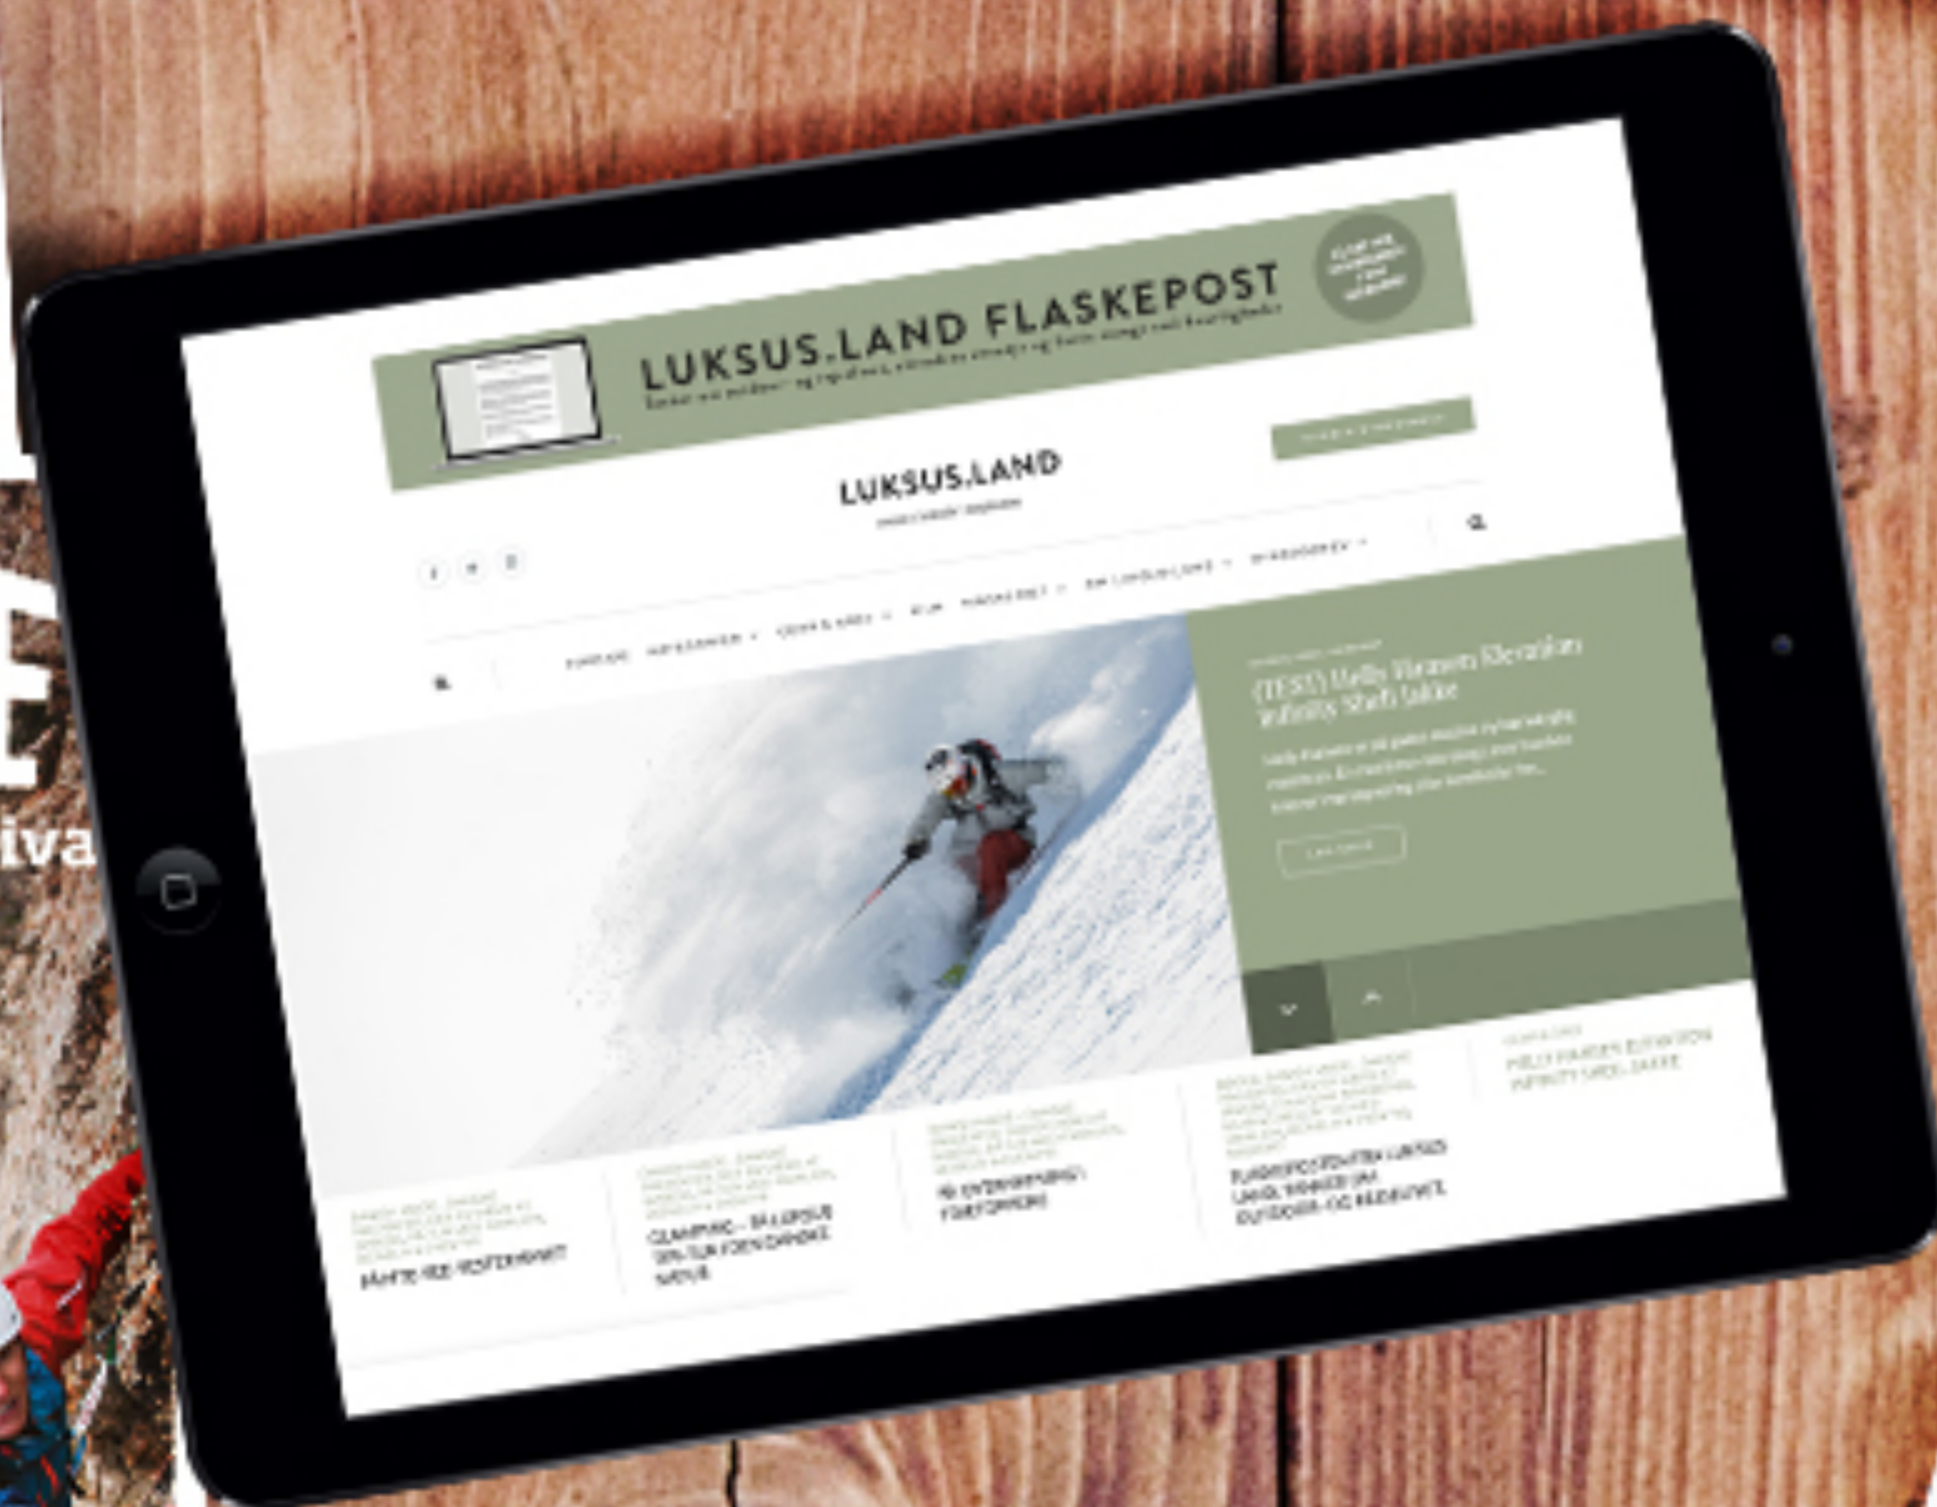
iva

LUKSUS.LAND FLASKEPOST

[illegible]

LUKSUS.LAND

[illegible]

(TEST) Helly Hansens Elevation Infinity Shell Jakke

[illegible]

HELLY HANSEN ELEVATION INFINITY SHELL JAKKE

GLAMPING – EN LUKSUS TUR I DEN DANSKE NATUR

FÅ OVERVINTRING I FORTOVNING

FLASKEPOSTEN FRA LUKSUS.LAND TIL OUTDOOR- OG NATURLIVET

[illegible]